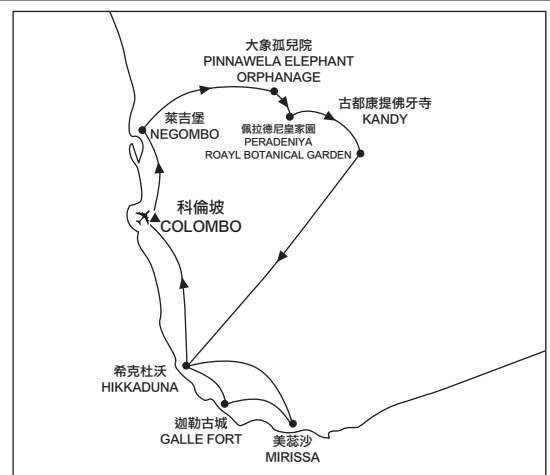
大象孤兒院
PINNAWELA ELEPHANT ORPHANAGE

萊吉堡
NEGOMBO

古都康提佛牙寺
KANDY

佩拉德尼皇家園
PERADENIYA
ROAYL BOTANICAL GARDEN

科倫坡
COLOMBO

希克杜沃
HIKKADUNA

迦勒古城
GALLE FORT

美蕊沙
MIRISSA